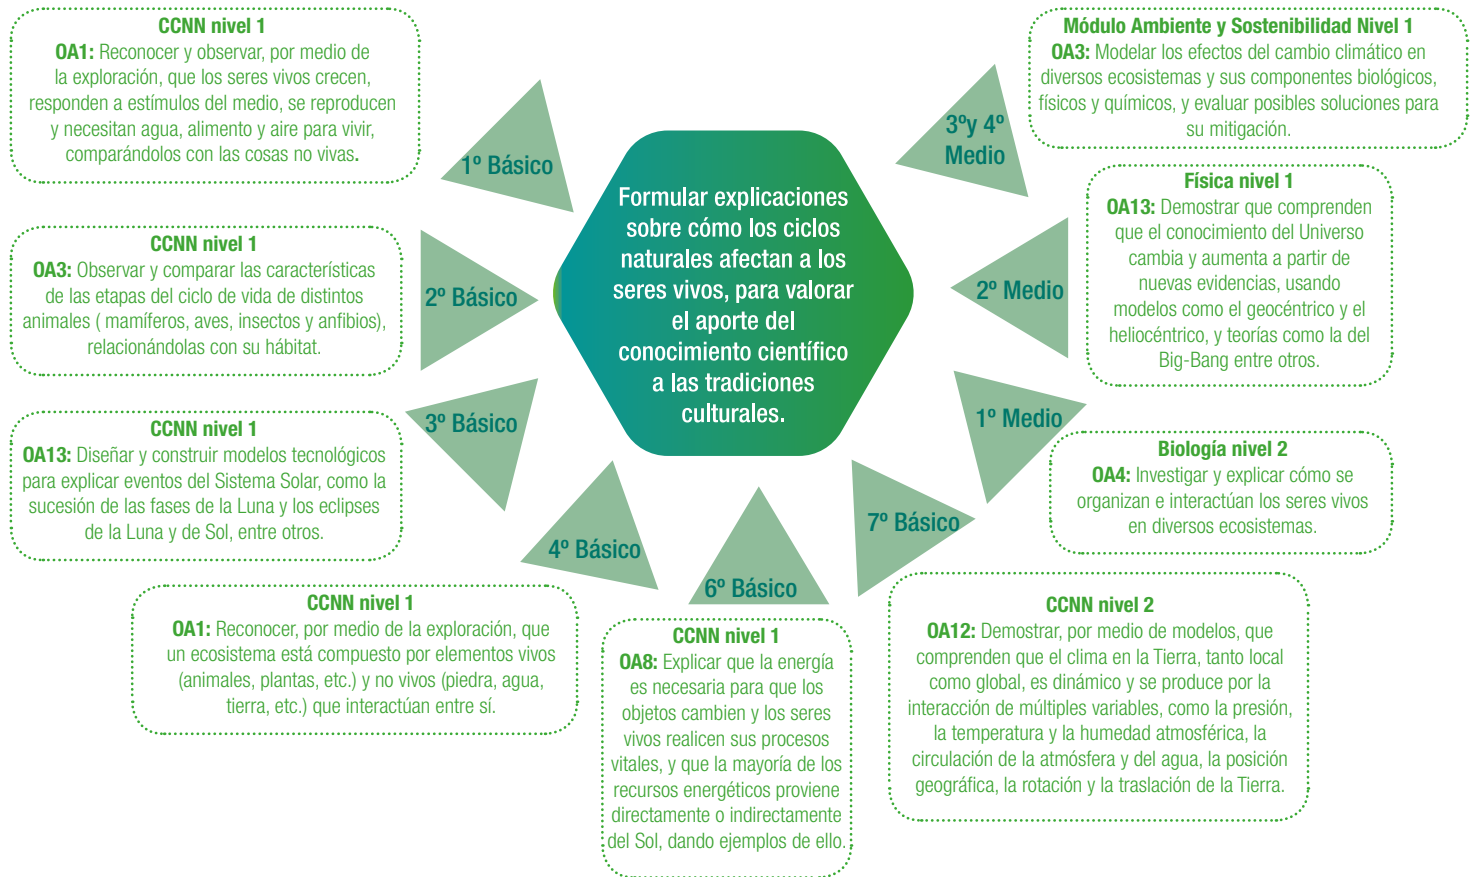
CCNN nivel 1
OA1: Reconocer y observar, por medio de la exploración, que los seres vivos crecen, responden a estímulos del medio, se reproducen y necesitan agua, alimento y aire para vivir, comparándolos con las cosas no vivas.

1º Básico

CCNN nivel 1
OA3: Observar y comparar las características de las etapas del ciclo de vida de distintos animales ( mamíferos, aves, insectos y anfibios), relacionándolas con su hábitat.

2º Básico

CCNN nivel 1
OA13: Diseñar y construir modelos tecnológicos para explicar eventos del Sistema Solar, como la sucesión de las fases de la Luna y los eclipses de la Luna y de Sol, entre otros.

3º Básico

4º Básico

CCNN nivel 1
OA1: Reconocer, por medio de la exploración, que un ecosistema está compuesto por elementos vivos (animales, plantas, etc.) y no vivos (piedra, agua, tierra, etc.) que interactúan entre sí.

6º Básico

CCNN nivel 1
OA8: Explicar que la energía es necesaria para que los objetos cambien y los seres vivos realicen sus procesos vitales, y que la mayoría de los recursos energéticos proviene directamente o indirectamente del Sol, dando ejemplos de ello.

Formular explicaciones sobre cómo los ciclos naturales afectan a los seres vivos, para valorar el aporte del conocimiento científico a las tradiciones culturales.

Módulo Ambiente y Sostenibilidad Nivel 1
OA3: Modelar los efectos del cambio climático en diversos ecosistemas y sus componentes biológicos, físicos y químicos, y evaluar posibles soluciones para su mitigación.

3ºy 4º Medio

Física nivel 1
OA13: Demostrar que comprenden que el conocimiento del Universo cambia y aumenta a partir de nuevas evidencias, usando modelos como el geocéntrico y el heliocéntrico, y teorías como la del Big-Bang entre otros.

2º Medio

1º Medio

Biología nivel 2
OA4: Investigar y explicar cómo se organizan e interactúan los seres vivos en diversos ecosistemas.

7º Básico

CCNN nivel 2
OA12: Demostrar, por medio de modelos, que comprenden que el clima en la Tierra, tanto local como global, es dinámico y se produce por la interacción de múltiples variables, como la presión, la temperatura y la humedad atmosférica, la circulación de la atmósfera y del agua, la posición geográfica, la rotación y la traslación de la Tierra.